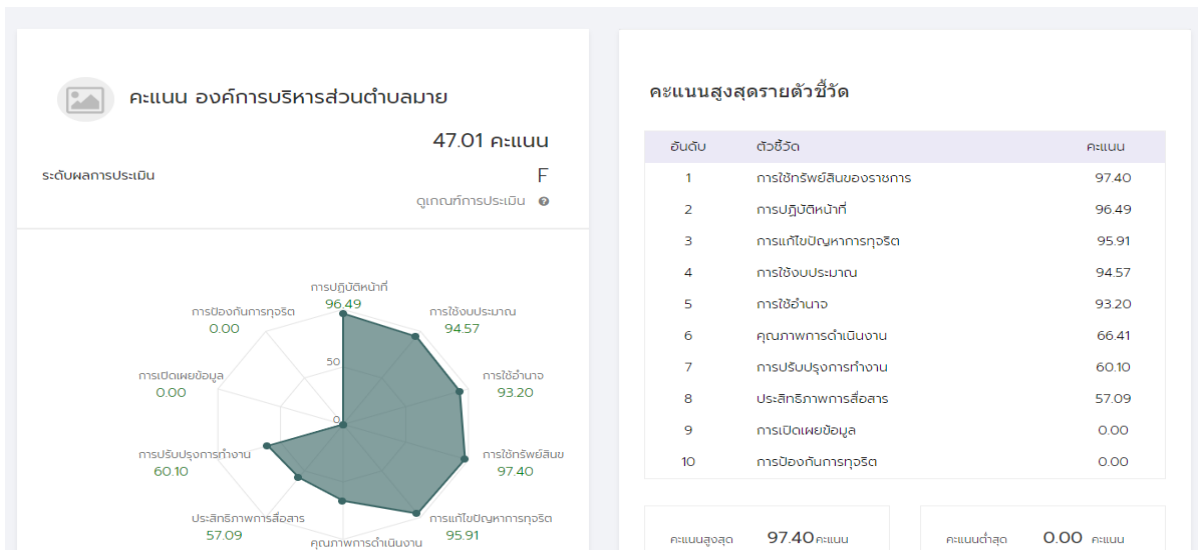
คะแนน องค์การบริหารส่วนตำบลมาย

47.01 คะแนน

ระดับผลการประเมิน

F

ดูเกณฑ์การประเมิน

การปฏิบัติหน้าที่
96.49

การใช้งบประมาณ
94.57

การใช้อำนาจ
93.20

การใช้ทรัพย์สินฯ
97.40

การแก้ไขปัญหาการทุจริต
95.91

คุณภาพการดำเนินงาน

ประสิทธิภาพการสื่อสาร
57.09

การปรับปรุงการทำงาน
60.10

การเปิดเผยข้อมูล
0.00

การป้องกันการทุจริต
0.00

50

0

คะแนนสูงสุดรายตัวชี้วัด

| อันดับ | ตัวชี้วัด | คะแนน |
|---|---|---|
| 1 | การใช้ทรัพย์สินของราชการ | 97.40 |
| 2 | การปฏิบัติหน้าที่ | 96.49 |
| 3 | การแก้ไขปัญหาการทุจริต | 95.91 |
| 4 | การใช้งบประมาณ | 94.57 |
| 5 | การใช้อำนาจ | 93.20 |
| 6 | คุณภาพการดำเนินงาน | 66.41 |
| 7 | การปรับปรุงการทำงาน | 60.10 |
| 8 | ประสิทธิภาพการสื่อสาร | 57.09 |
| 9 | การเปิดเผยข้อมูล | 0.00 |
| 10 | การป้องกันการทุจริต | 0.00 |

คะแนนสูงสุด 97.40 คะแนน

คะแนนต่ำสุด 0.00 คะแนน